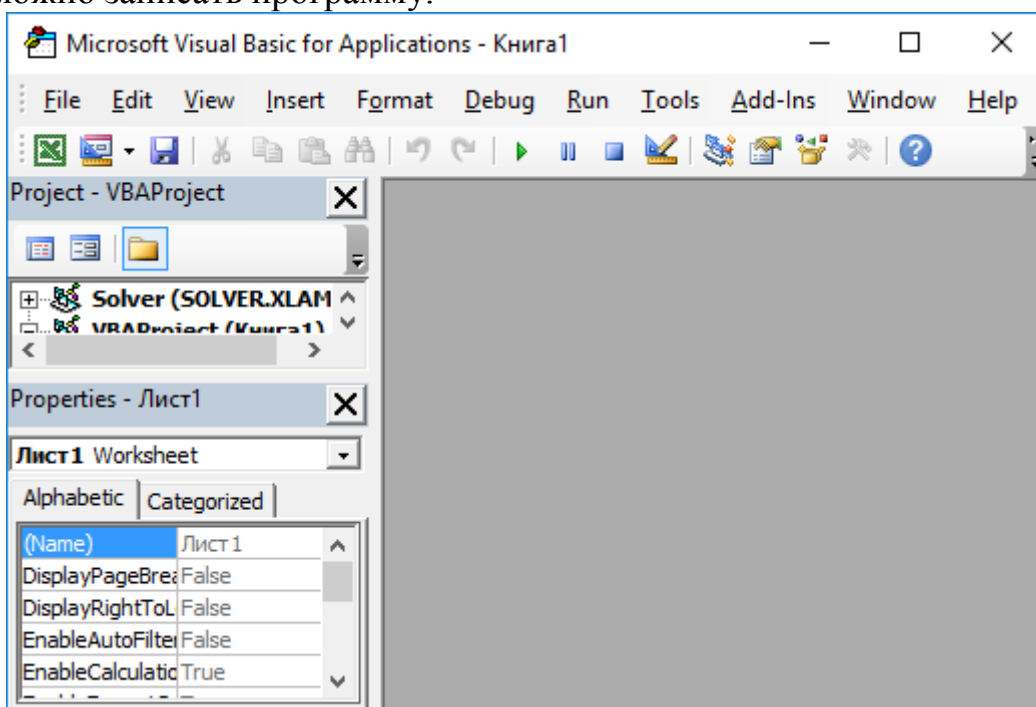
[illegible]ожно записать программу.

Microsoft Visual Basic for Applications - Книга1

File Edit View Insert Format Debug Run Tools Add-Ins Window Help

Project - VBAProject

Solver (SOLVER.XLAM
VBAProject (Книга1)

Properties - Лист1

Лист1 Worksheet

Alphabetic Categorized

| | |
|---|---|
| (Name) | Лист1 |
| DisplayPageBrea | False |
| DisplayRightToL | False |
| EnableAutoFilte | False |
| EnableCalculatio | True |